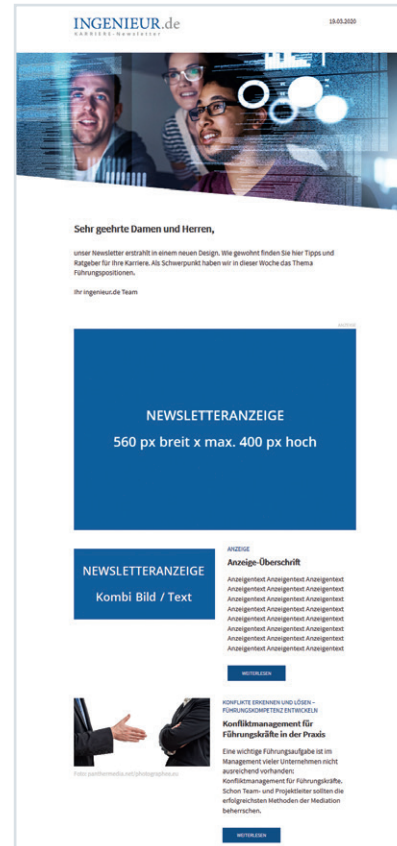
INGENIEUR.de
KARRIERE-Newsletter

19.03.2020

Sehr geehrte Damen und Herren,

unser Newsletter erstrahlt in einem neuen Design. Wie gewohnt finden Sie hier Tipps und Ratgeber für Ihre Karriere. Als Schwerpunkt haben wir in dieser Woche das Thema Führungspositionen.

Ihr ingenieur.de Team

ANZEIGE

NEWSLETTERANZEIGE
560 px breit x max. 400 px hoch

NEWSLETTERANZEIGE
Kombi Bild / Text

ANZEIGE
Anzeige-Überschrift

Anzeigentext Anzeigentext Anzeigentext Anzeigentext Anzeigentext Anzeigentext Anzeigentext Anzeigentext Anzeigentext Anzeigentext Anzeigentext Anzeigentext Anzeigentext Anzeigentext Anzeigentext Anzeigentext Anzeigentext Anzeigentext Anzeigentext Anzeigentext Anzeigentext Anzeigentext Anzeigentext Anzeigentext

WEITERLESEN

Foto: panthermedia.net/photographieeu

KONFLIKTE ERKENNEN UND LÖSEN – FÜHRUNGSKOMPETENZ ENTWICKELN
Konfliktmanagement für Führungskräfte in der Praxis

Eine wichtige Führungsaufgabe ist im Management vieler Unternehmen nicht ausreichend vorhanden: Konfliktmanagement für Führungskräfte. Schon Team- und Projektleiter sollten die erfolgreichsten Methoden der Mediation beherrschen.

WEITERLESEN